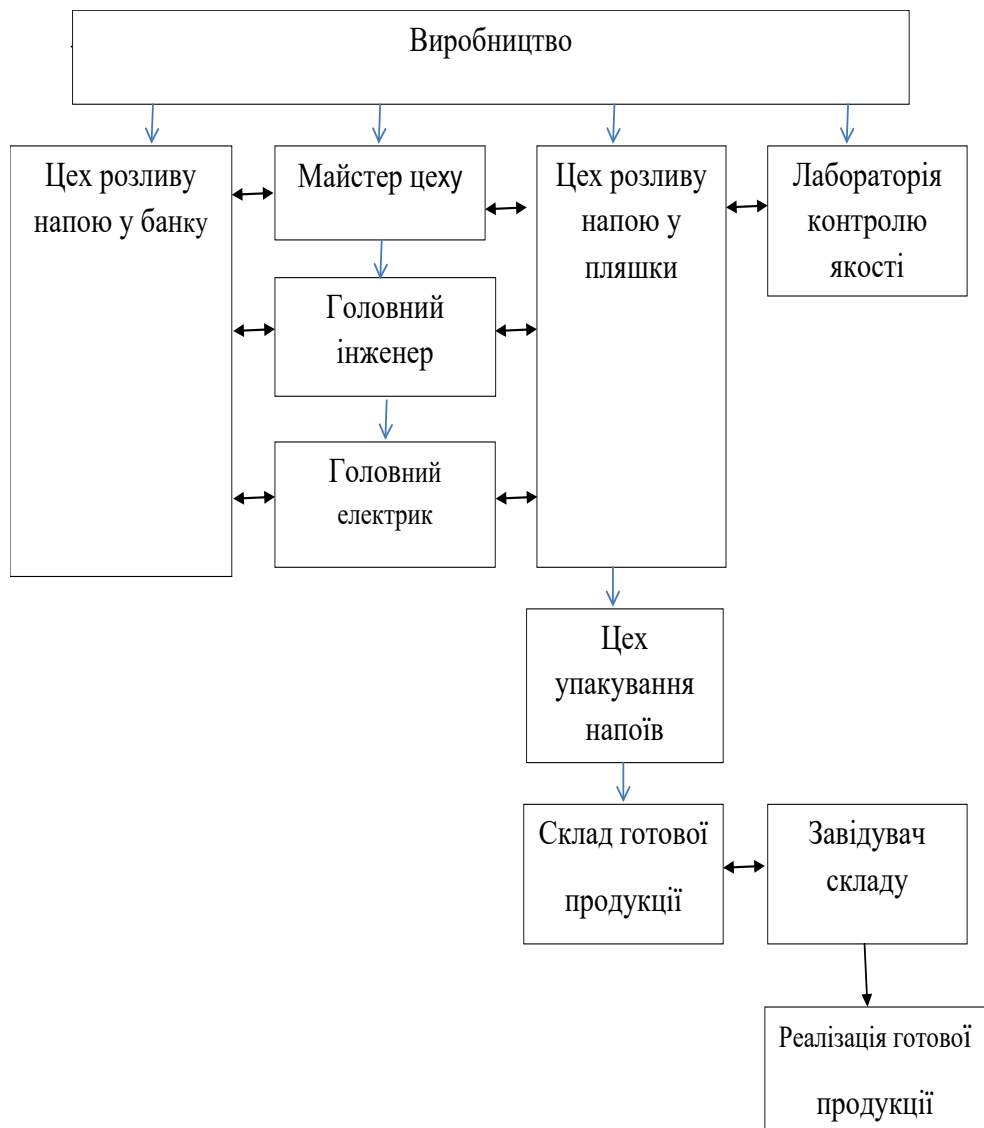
Виробництво

Цех розливу напою у банку

Майстер цеху

Цех розливу напою у пляшки

Лабораторія контролю якості

Головний інженер

Головний електрик

Цех упакування напоїв

Склад готової продукції

Завідувач складу

Реалізація готової продукції